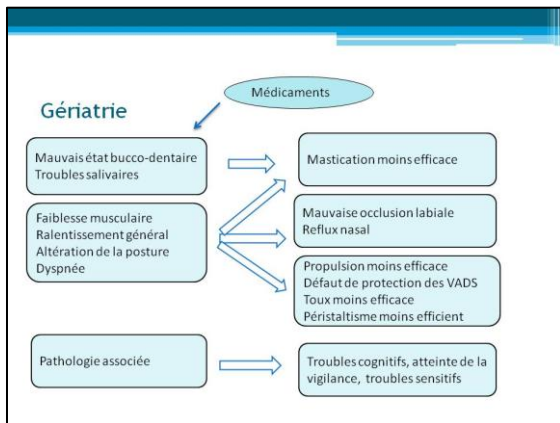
Gériatrie

Médicaments

Mauvais état bucco-dentaire
Troubles salivaires

Faiblesse musculaire
Ralentissement général
Altération de la posture
Dyspnée

Pathologie associée

Mastication moins efficace

Mauvaise occlusion labiale
Reflux nasal

Propulsion moins efficace
Défaut de protection des VADS
Toux moins efficace
Péristaltisme moins efficient

Troubles cognitifs, atteinte de la vigilance, troubles sensitifs